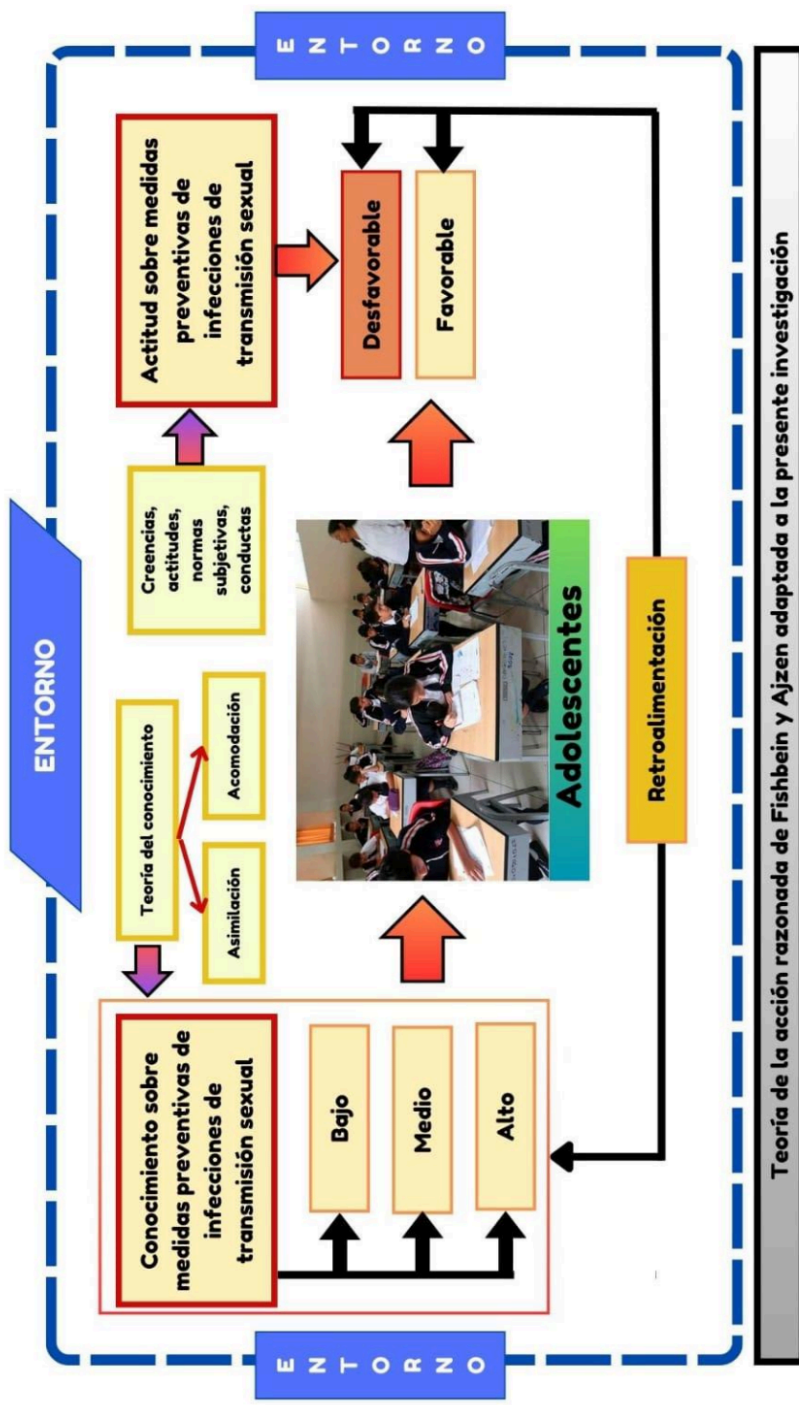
ENTORNO

ENTORNO

ENTORNO

Conocimiento sobre medidas preventivas de infecciones de transmisión sexual

Bajo

Medio

Alto

Teoría del conocimiento

Asimilación

Acomodación

Adolescentes

Creencias, actitudes, normas subjetivas, conductas

Actitud sobre medidas preventivas de infecciones de transmisión sexual

Desfavorable

Favorable

Retroalimentación

Teoría de la acción razonada de Fishbein y Ajzen adaptada a la presente investigación